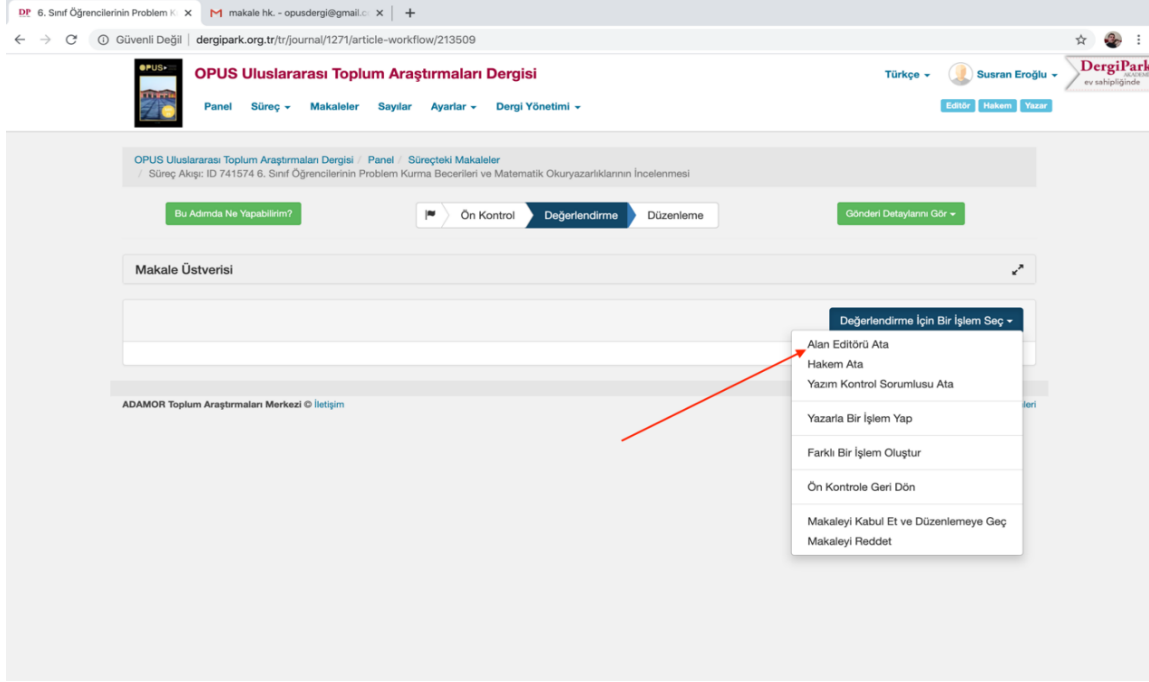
DP 6. Sınıf Öğrencilerinin Problem K ×
M makale hk. - opusdergi@gmail.c ×
+

Güvenli Değil | dergipark.org.tr/tr/journal/1271/article-workflow/213509

OPUS
OPUS Uluslararası Toplum Araştırmaları Dergisi
Panel Süreç Makaleler Sayılar Ayarlar Dergi Yönetimi
Türkçe Susran Eroğlu
DergiPark ev sahipliğinde
Editör Hakem Yazar

OPUS Uluslararası Toplum Araştırmaları Dergisi / Panel / Süreçteki Makaleler / Süreç Akışı: ID 741574 6. Sınıf Öğrencilerinin Problem Kurma Becerileri ve Matematik Okuryazarlıklarının İncelenmesi

Bu Adımda Ne Yapabilirim?
Ön Kontrol
Değerlendirme
Düzenleme
Gönderi Detaylarını Gör

Makale Üstverisi

Değerlendirme İçin Bir İşlem Seç
Alan Editörü Ata
Hakem Ata
Yazım Kontrol Sorumlusu Ata
Yazarla Bir İşlem Yap
Farklı Bir İşlem Oluştur
Ön Kontrole Geri Dön
Makaleyi Kabul Et ve Düzenlemeye Geç
Makaleyi Reddet

ADAMOR Toplum Araştırmaları Merkezi © İletişim
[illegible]leri